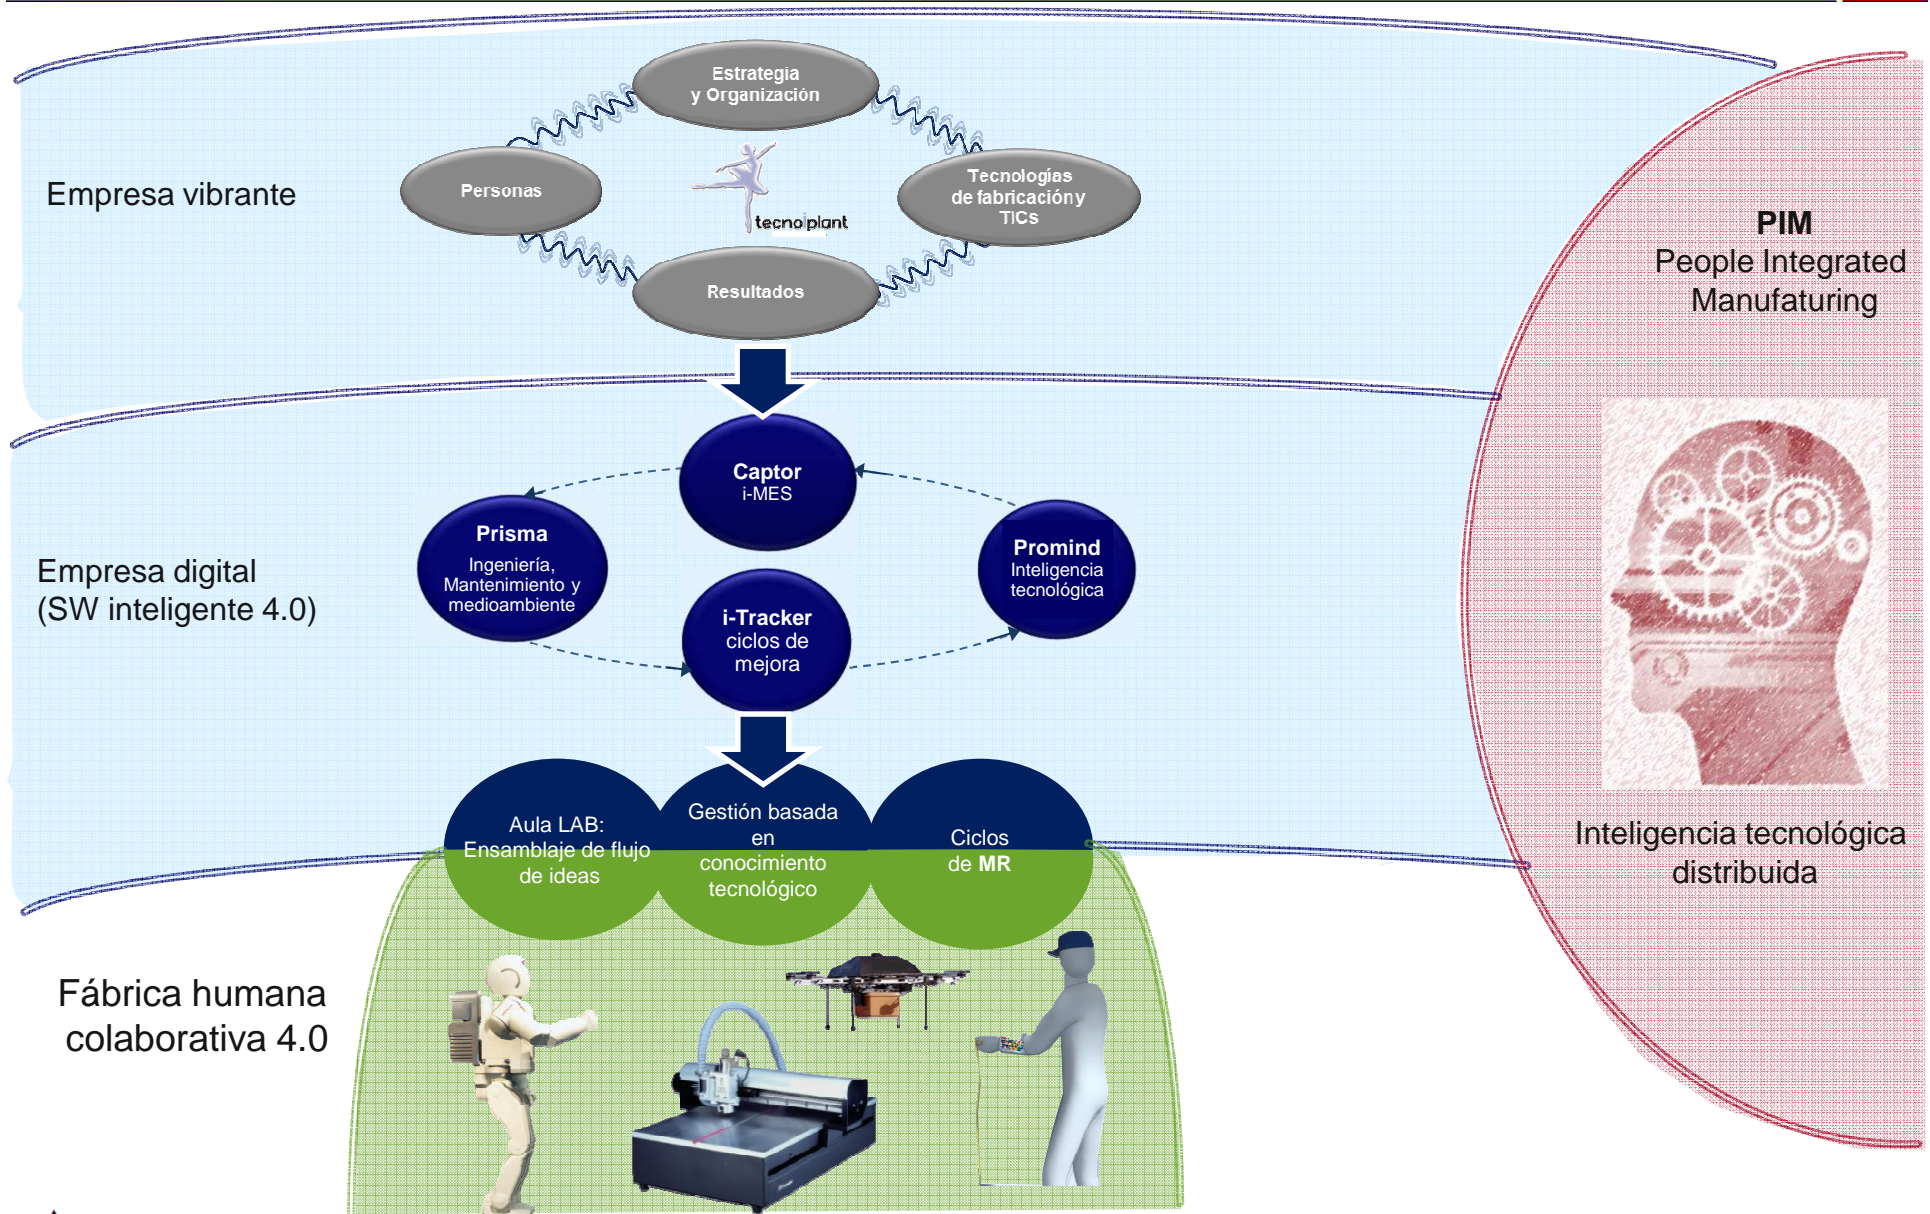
Empresa vibrante

Estrategia y Organizaciòn

Personas

tecnoplant

Tecnologías de fabricacióny TICs

Resultados

PIM
People Integrated Manufaturing

Captor
i-MES

Prisma
Ingeniería, Mantenimiento y medioambiente

Promind
Inteligencia tecnológica

Empresa digital
(SW inteligente 4.0)

i-Tracker
ciclos de mejora

Aula LAB: Ensamblaje de flujo de ideas

Gestión basada en conocimiento tecnológico

Ciclos de MR

Inteligencia tecnológica distribuida

Fábrica humana colaborativa 4.0